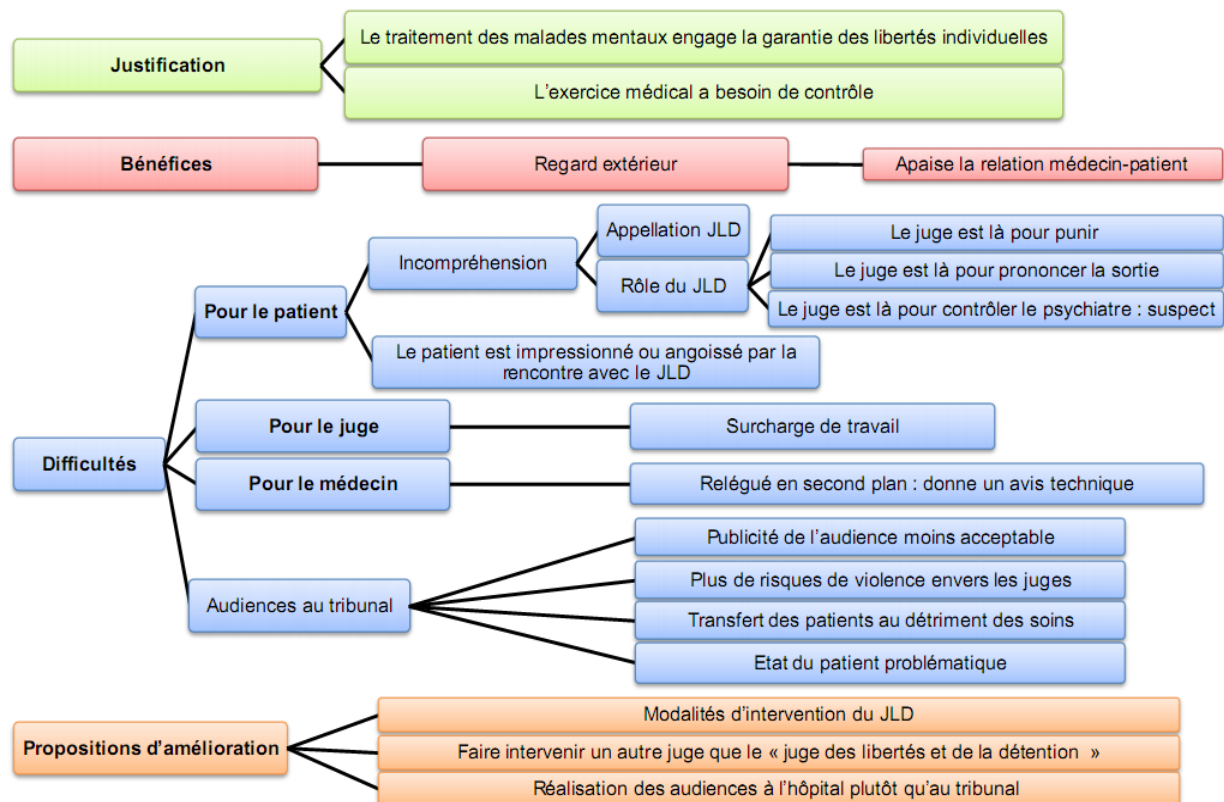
Justification

Le traitement des malades mentaux engage la garantie des libertés individuelles

L'exercice médical a besoin de contrôle

Bénéfices

Regard extérieur

Apaise la relation médecin-patient

Difficultés

Pour le patient

Incompréhension

Appellation JLD

Rôle du JLD

Le juge est là pour punir

Le juge est là pour prononcer la sortie

Le juge est là pour contrôler le psychiatre : suspect

Le patient est impressionné ou angoissé par la rencontre avec le JLD

Pour le juge

Surcharge de travail

Pour le médecin

Relégué en second plan : donne un avis technique

Audiences au tribunal

Publicité de l'audience moins acceptable

Plus de risques de violence envers les juges

Transfert des patients au détriment des soins

Etat du patient problématique

Propositions d'amélioration

Modalités d'intervention du JLD

Faire intervenir un autre juge que le « juge des libertés et de la détention »

Réalisation des audiences à l'hôpital plutôt qu'au tribunal